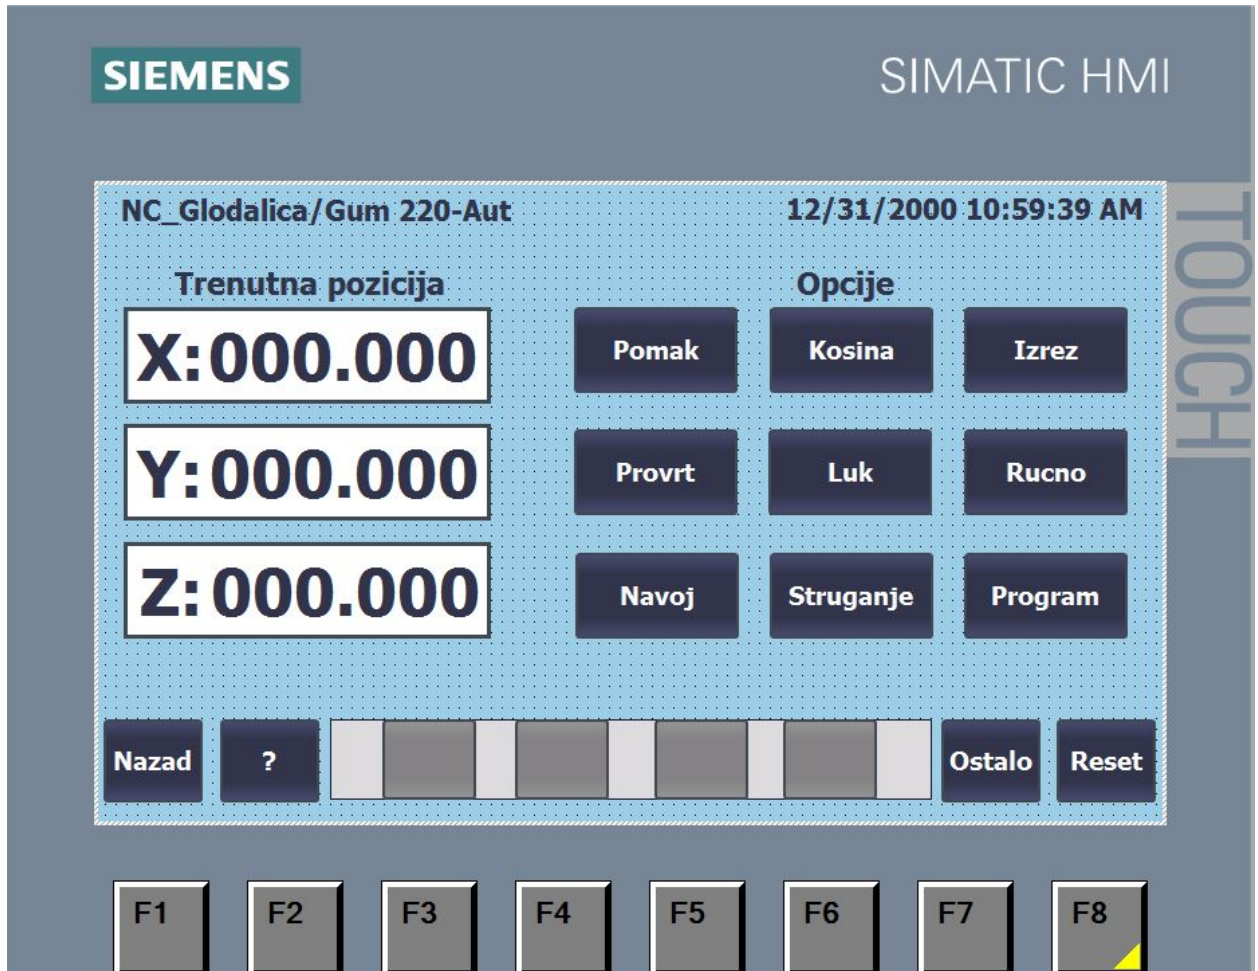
SIEMENS

SIMATIC HMI

TOUCH

NC_Glodalica/Gum 220-Aut

12/31/2000 10:59:39 AM

Trenutna pozicija

X:000.000

Y:000.000

Z:000.000

Opcije

Pomak

Kosina

Izrez

Provrt

Luk

Rucno

Navoj

Struganje

Program

Nazad

?

Ostalo

Reset

F1

F2

F3

F4

F5

F6

F7

F8